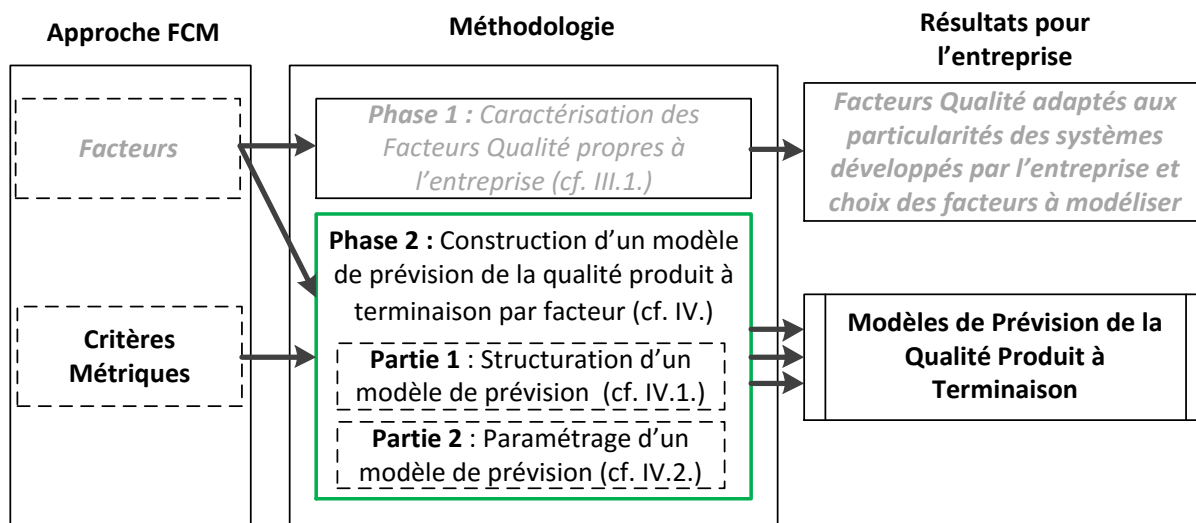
Approche FCM

Facteurs

Critères Métriques

Méthodologie

Phase 1 : Caractérisation des Facteurs Qualité propres à l'entreprise (cf. III.1.)

Phase 2 : Construction d'un modèle de prévision de la qualité produit à terminaison par facteur (cf. IV.)

Partie 1 : Structuration d'un modèle de prévision (cf. IV.1.)

Partie 2 : Paramétrage d'un modèle de prévision (cf. IV.2.)

Résultats pour l'entreprise

Facteurs Qualité adaptés aux particularités des systèmes développés par l'entreprise et choix des facteurs à modéliser

Modèles de Prévision de la Qualité Produit à Terminaison